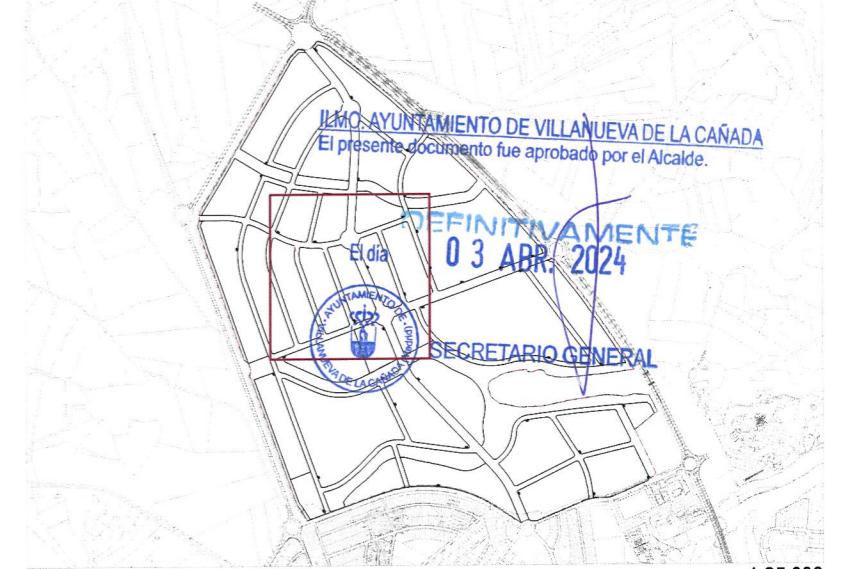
ILMO. AYUNTAMIENTO DE VILLANUEVA DE LA CAÑADA
El presente documento fue aprobado por el Alcalde.

DEFINITIVAMENTE

El día 03 ABR. 2024

AYUNTAMIENTO DE VILLANUEVA DE LA CAÑADA (MADRID)

SECRETARIO GENERAL

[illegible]